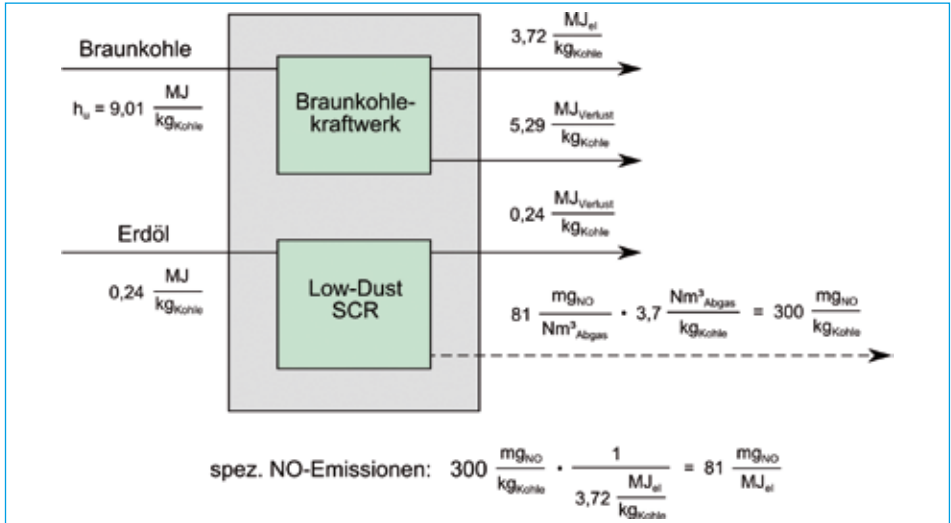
Braunkohle

$h_u = 9{,}01 \frac{MJ}{kg_{Kohle}}$

Braunkohlekraftwerk

$3{,}72 \frac{MJ_{el}}{kg_{Kohle}}$

$5{,}29 \frac{MJ_{Verlust}}{kg_{Kohle}}$

$0{,}24 \frac{MJ_{Verlust}}{kg_{Kohle}}$

Erdöl

$0{,}24 \frac{MJ}{kg_{Kohle}}$

Low-Dust SCR

$81 \frac{mg_{NO}}{Nm^3_{Abgas}} \cdot 3{,}7 \frac{Nm^3_{Abgas}}{kg_{Kohle}} = 300 \frac{mg_{NO}}{kg_{Kohle}}$

spez. NO-Emissionen: $300 \frac{mg_{NO}}{kg_{Kohle}} \cdot \frac{1}{3{,}72 \frac{MJ_{el}}{kg_{Kohle}}} = 81 \frac{mg_{NO}}{MJ_{el}}$